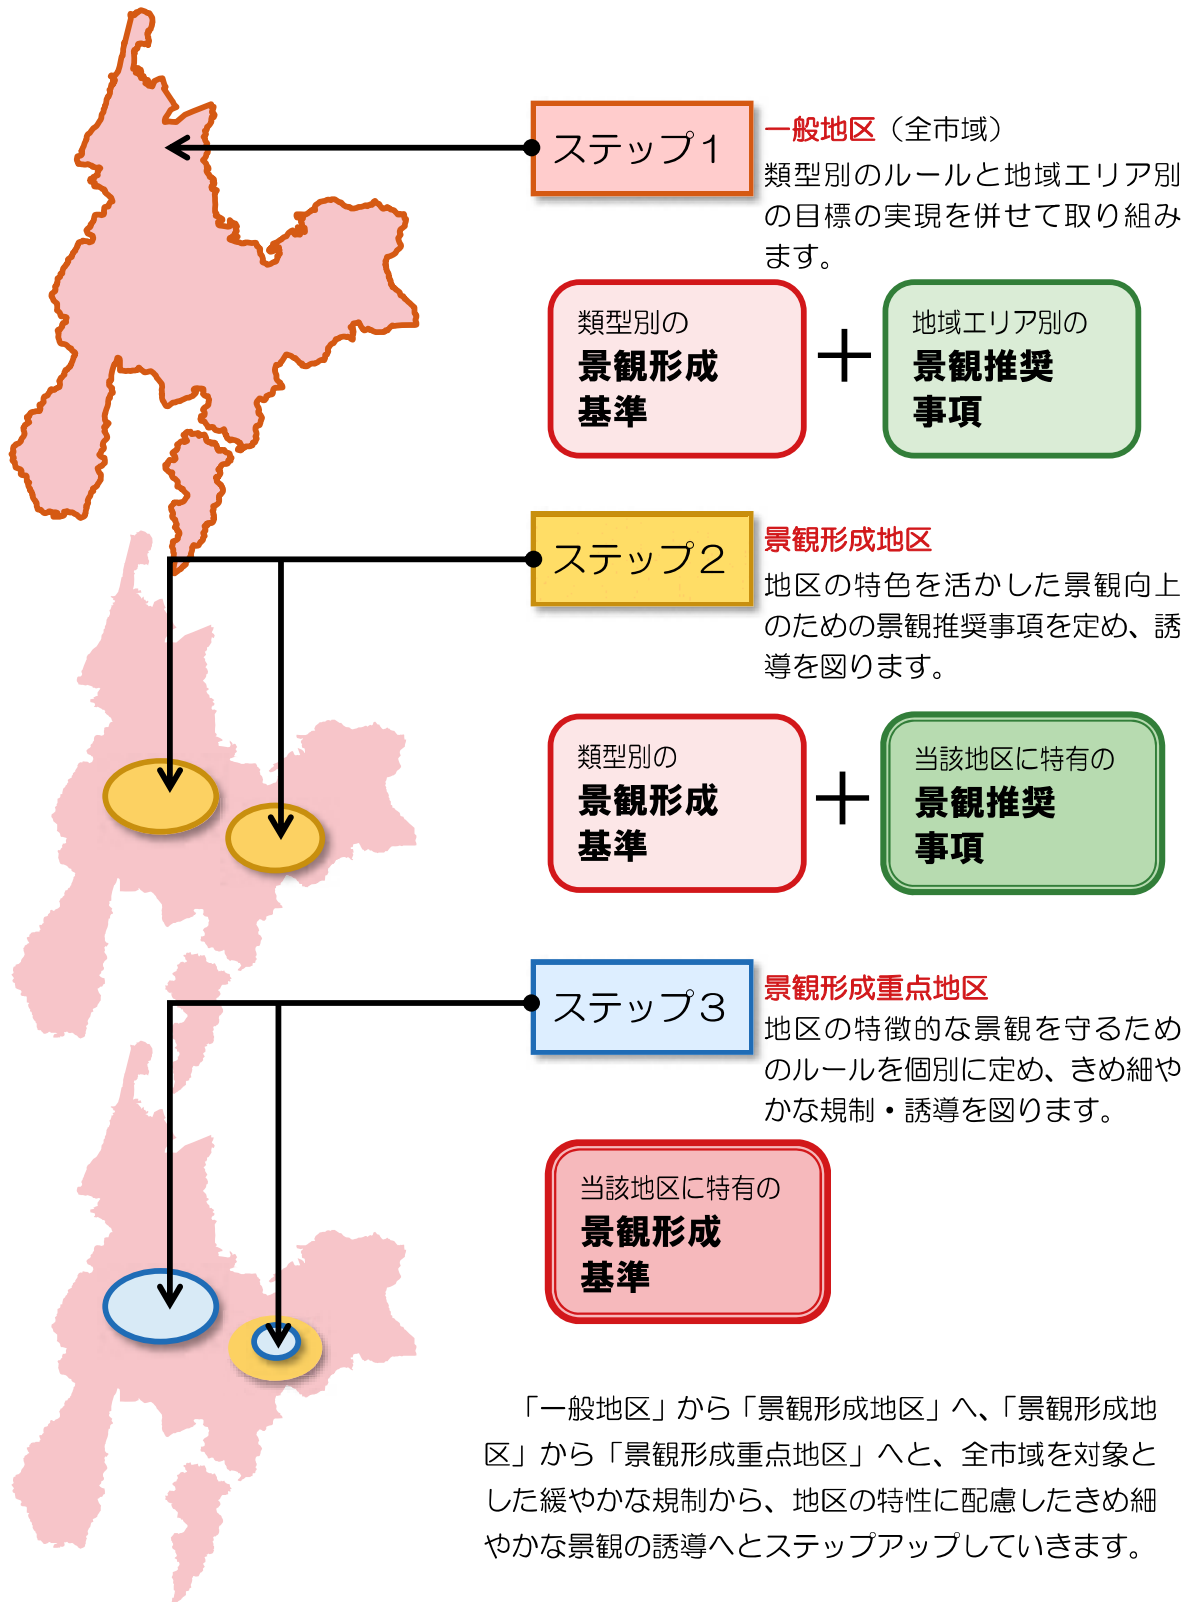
ステップ1

一般地区（全市域）
類型別のルールと地域エリア別の目標の実現を併せて取り組みます。

類型別の
景観形成
基準

＋

地域エリア別の
景観推奨
事項

ステップ2

景観形成地区
地区の特色を活かした景観向上のための景観推奨事項を定め、誘導を図ります。

類型別の
景観形成
基準

＋

当該地区に特有の
景観推奨
事項

ステップ3

景観形成重点地区
地区の特徴的な景観を守るためのルールを個別に定め、きめ細やかな規制・誘導を図ります。

当該地区に特有の
景観形成
基準

「一般地区」から「景観形成地区」へ、「景観形成地区」から「景観形成重点地区」へと、全市域を対象とした緩やかな規制から、地区の特性に配慮したきめ細やかな景観の誘導へとステップアップしていきます。